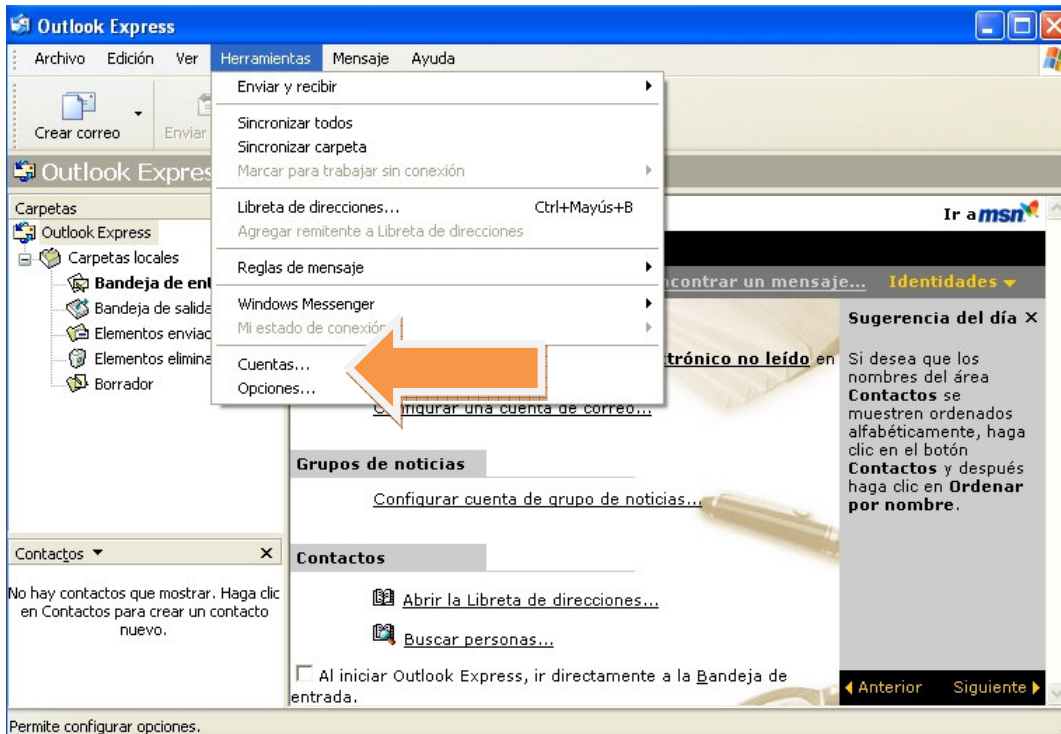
Outlook Express

Archivo Edición Ver Herramientas Mensaje Ayuda

Crear correo Enviar

Enviar y recibir

Sincronizar todos
Sincronizar carpeta
Marcar para trabajar sin conexión

Libreta de direcciones... Ctrl+Mayús+B
Agregar remitente a Libreta de direcciones

Reglas de mensaje

Windows Messenger
Mi estado de conexión

Cuentas...
Opciones...

Outlook Expres

Carpetas
Outlook Express
Carpetas locales
Bandeja de ent
Bandeja de salida
Elementos enviad
Elementos elimina
Borrador

Ir a msn

contrar un mensaje... Identidades

trónico no leído en

C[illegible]figurar una cuenta de correo...

Grupos de noticias

Configurar cuenta de grupo de noticias...

Contactos

Abrir la Libreta de direcciones...

Buscar personas...

Al iniciar Outlook Express, ir directamente a la Bandeja de entrada.

Sugerencia del día ×

Si desea que los nombres del área **Contactos** se muestren ordenados alfabéticamente, haga clic en el botón **Contactos** y después haga clic en **Ordenar por nombre**.

Anterior Siguiente

Contactos ▼ ×

No hay contactos que mostrar. Haga clic en Contactos para crear un contacto nuevo.

Permite configurar opciones.